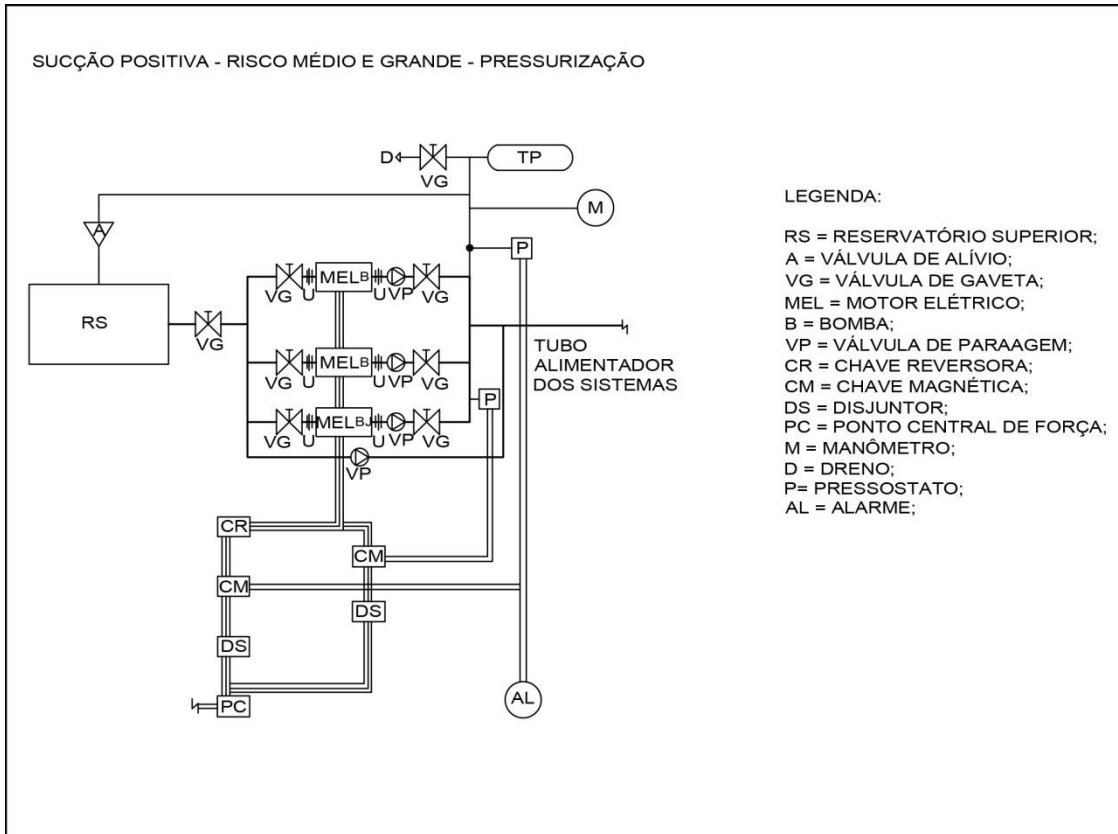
SUCÇÃO POSITIVA - RISCO MÉDIO E GRANDE - PRESSURIZAÇÃO

D
VG
TP
M
A
P
RS
VG
VG
U
MEL
B
U
VP
VG
VG
U
MEL
B
U
VP
VG
VG
U
MEL
B
U
VP
VG
P
VP
TUBO ALIMENTADOR DOS SISTEMAS
CR
CM
CM
DS
DS
PC
AL

LEGENDA:

RS = RESERVATÓRIO SUPERIOR;
A = VÁLVULA DE ALÍVIO;
VG = VÁLVULA DE GAVETA;
MEL = MOTOR ELÉTRICO;
B = BOMBA;
VP = VÁLVULA DE PARAAGEM;
CR = CHAVE REVERSORA;
CM = CHAVE MAGNÉTICA;
DS = DISJUNTOR;
PC = PONTO CENTRAL DE FORÇA;
M = MANÔMETRO;
D = DRENO;
P= PRESSOSTATO;
AL = ALARME;